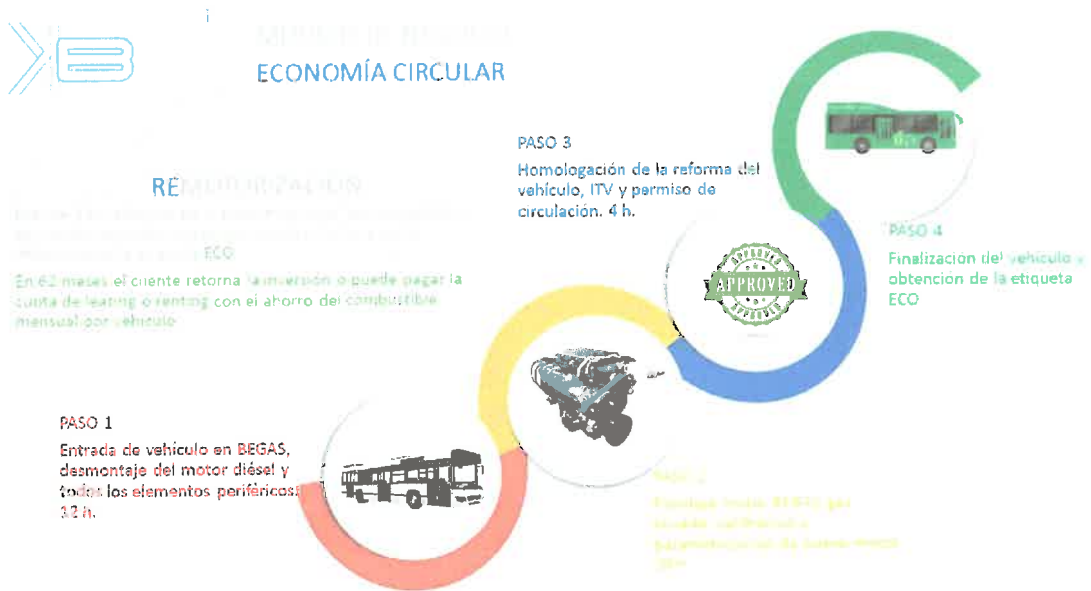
MODELO DE NEGOCIO
ECONOMÍA CIRCULAR

REMOTORIZACIÓN
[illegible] ECO

En 62 meses el cliente retorna la inversión o puede pagar la cuota de leasing o renting con el ahorro del combustible mensual por vehículo

PASO 3
Homologación de la reforma del vehículo, ITV y permiso de circulación. 4 h.

PASO 4
Finalización del vehículo y obtención de la etiqueta ECO

APPROVED

PASO 1
Entrada de vehículo en BEGAS, desmontaje del motor diésel y todos los elementos periféricos. 32 h.

PASO 2
Montaje motor BEGAS gas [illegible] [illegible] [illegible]